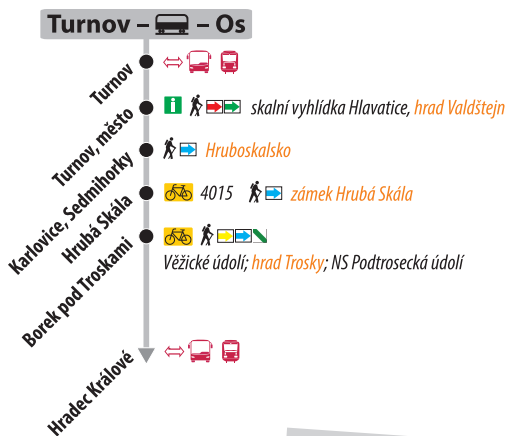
Turnov – – Os

Turnov

Turnov, město
skalní vyhlídka Hlavatice, hrad Valdštejn

Karlovice, Sedmihorky
Hruboskalsko

Hrubá Skála
4015 zámek Hrubá Skála

Borek pod Troskami
Věžické údolí; hrad Trosky; NS Podtrosecká údolí

Hradec Králové